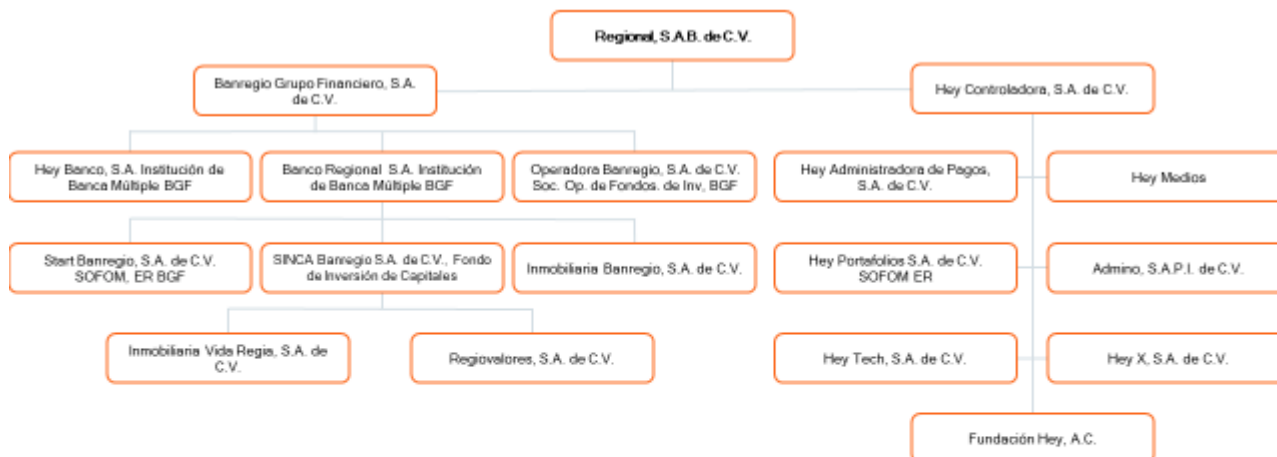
Regional, S.A.B. de C.V.

Banregio Grupo Financiero, S.A. de C.V.

Hey Controladora, S.A. de C.V.

Hey Banco, S.A. Institución de Banca Múltiple BGF

Banco Regional S.A. Institución de Banca Múltiple BGF

Operadora Banregio, S.A. de C.V. Soc. Op. de Fondos. de Inv, BGF

Hey Administradora de Pagos, S.A. de C.V.

Hey Medios

Start Banregio, S.A. de C.V. SOFOM, ER BGF

SINCA Banregio S.A. de C.V., Fondo de Inversión de Capitales

Inmobiliaria Banregio, S.A. de C.V.

Hey Portafolios S.A. de C.V. SOFOM ER

Admino, S.A.P.I. de C.V.

Inmobiliaria Vida Regia, S.A. de C.V.

Regiovalores, S.A. de C.V.

Hey Tech, S.A. de C.V.

Hey X, S.A. de C.V.

Fundación Hey, A.C.